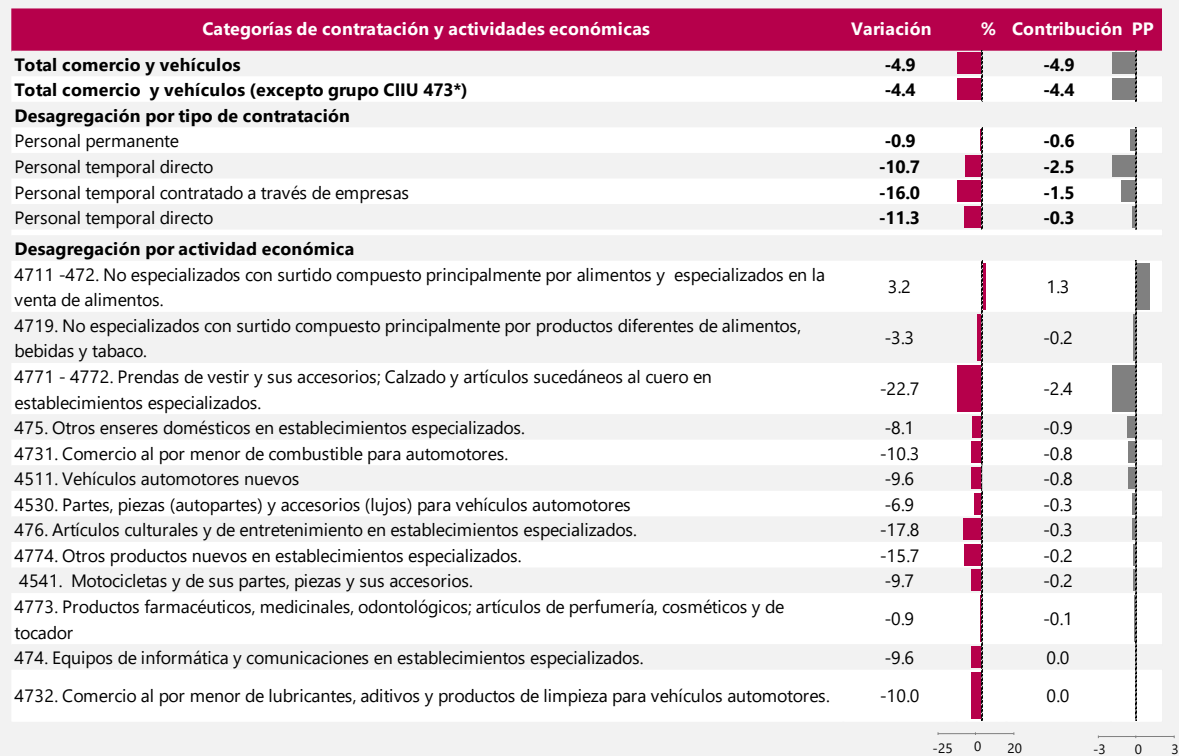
| Categorías de contratación y actividades económicas | Variación | % | Contribución | PP |
|---|---|---|---|---|
| **Total comercio y vehículos** | **-4.9** | | **-4.9** | |
| **Total comercio y vehículos (excepto grupo CIIU 473*)** | **-4.4** | | **-4.4** | |
| **Desagregación por tipo de contratación** | | | | |
| Personal permanente | **-0.9** | | **-0.6** | |
| Personal temporal directo | **-10.7** | | **-2.5** | |
| Personal temporal contratado a través de empresas | **-16.0** | | **-1.5** | |
| Personal temporal directo | **-11.3** | | **-0.3** | |
| **Desagregación por actividad económica** | | | | |
| 4711 -472. No especializados con surtido compuesto principalmente por alimentos y especializados en la venta de alimentos. | 3.2 | | 1.3 | |
| 4719. No especializados con surtido compuesto principalmente por productos diferentes de alimentos, bebidas y tabaco. | -3.3 | | -0.2 | |
| 4771 - 4772. Prendas de vestir y sus accesorios; Calzado y artículos sucedáneos al cuero en establecimientos especializados. | -22.7 | | -2.4 | |
| 475. Otros enseres domésticos en establecimientos especializados. | -8.1 | | -0.9 | |
| 4731. Comercio al por menor de combustible para automotores. | -10.3 | | -0.8 | |
| 4511. Vehículos automotores nuevos | -9.6 | | -0.8 | |
| 4530. Partes, piezas (autopartes) y accesorios (lujos) para vehículos automotores | -6.9 | | -0.3 | |
| 476. Artículos culturales y de entretenimiento en establecimientos especializados. | -17.8 | | -0.3 | |
| 4774. Otros productos nuevos en establecimientos especializados. | -15.7 | | -0.2 | |
| 4541. Motocicletas y de sus partes, piezas y sus accesorios. | -9.7 | | -0.2 | |
| 4773. Productos farmacéuticos, medicinales, odontológicos; artículos de perfumería, cosméticos y de tocador | -0.9 | | -0.1 | |
| 474. Equipos de informática y comunicaciones en establecimientos especializados. | -9.6 | | 0.0 | |
| 4732. Comercio al por menor de lubricantes, aditivos y productos de limpieza para vehículos automotores. | -10.0 | | 0.0 | |
| | | -25 0 20 | | -3 0 3 |